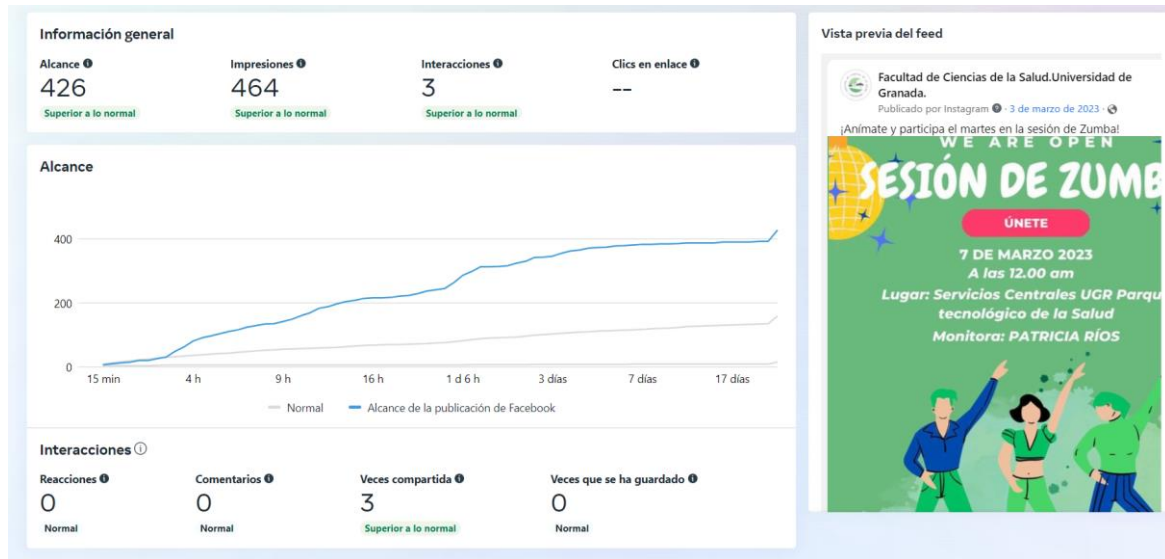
Información general

Alcance
426
Superior a lo normal

Impresiones
464
Superior a lo normal

Interacciones
3
Superior a lo normal

Clics en enlace
--

Alcance

400
200
0
15 min
4 h
9 h
16 h
1 d 6 h
3 días
7 días
17 días

Normal
Alcance de la publicación de Facebook

Interacciones

Reacciones
0
Normal

Comentarios
0
Normal

Veces compartida
3
Superior a lo normal

Veces que se ha guardado
0
Normal

Vista previa del feed

Facultad de Ciencias de la Salud.Universidad de Granada.
Publicado por Instagram · 3 de marzo de 2023 ·
¡Anímate y participa el martes en la sesión de Zumba!

WE ARE OPEN
SESIÓN DE ZUMB
ÚNETE
7 DE MARZO 2023
A las 12.00 am
Lugar: Servicios Centrales UGR Parqu
tecnológico de la Salud
Monitora: PATRICIA RÍOS